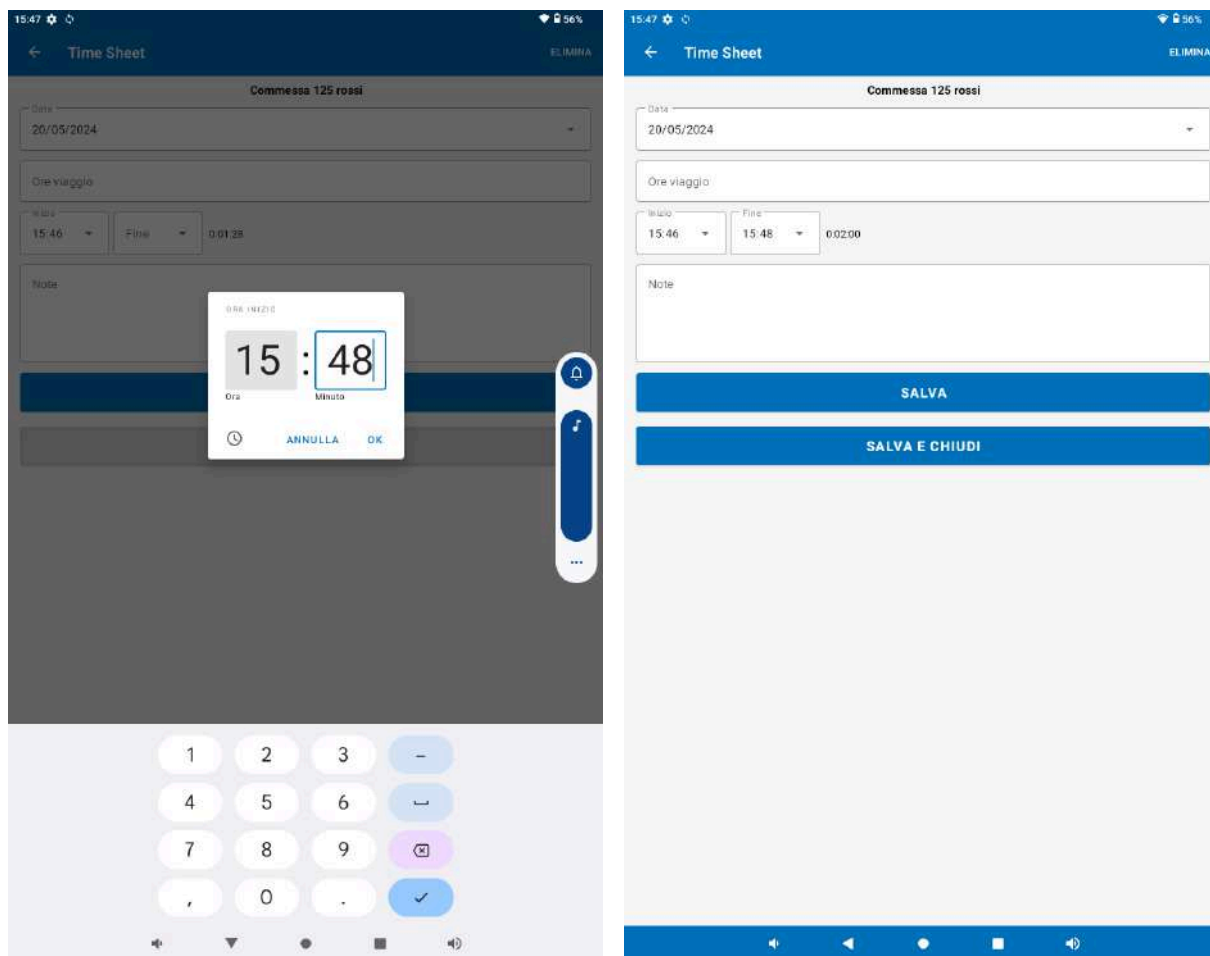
15:47

56%

← Time Sheet

ELIMINA

Commessa 125 rossi

Data

20/05/2024

Ore viaggio

Inizio

15:46

Fine

0:01:28

Note

ORA INIZIO

15 : 48

Ora

Minuto

ANNULLA OK

1 2 3 –
4 5 6
7 8 9
, 0 .

15:47

56%

← Time Sheet

ELIMINA

Commessa 125 rossi

Data

20/05/2024

Ore viaggio

Inizio

15:46

Fine

15:48

0:02:00

Note

SALVA

SALVA E CHIUDI